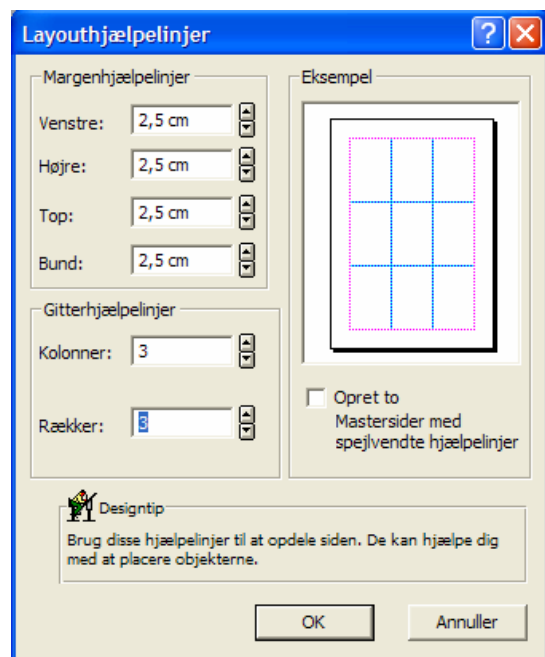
Layouthjælpelinjer

?

Margenhjælpelinjer

Venstre: 2,5 cm

Højre: 2,5 cm

Top: 2,5 cm

Bund: 2,5 cm

Gitterhjælpelinjer

Kolonner: 3

Rækker: 3

Eksempel

Opret to Mastersider med spejlvendte hjælpelinjer

Designtip

Brug disse hjælpelinjer til at opdele siden. De kan hjælpe dig med at placere objekterne.

OK

Annuller